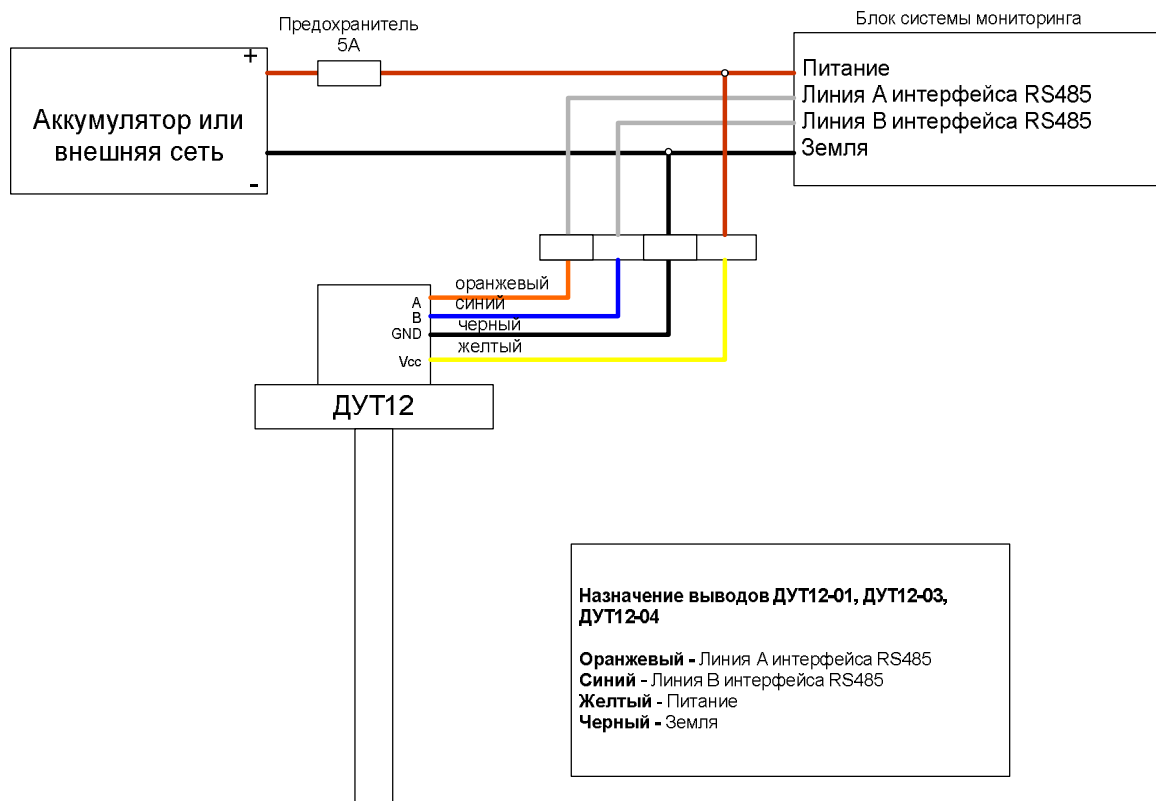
Предохранитель
5А

Блок системы мониторинга

+
Аккумулятор или внешняя сеть
-

Питание
Линия А интерфейса RS485
Линия В интерфейса RS485
Земля

A
B
GND
Vcc

оранжевый
синий
черный
желтый

ДУТ12

Назначение выводов ДУТ12-01, ДУТ12-03, ДУТ12-04

Оранжевый - Линия А интерфейса RS485
Синий - Линия В интерфейса RS485
Желтый - Питание
Черный - Земля